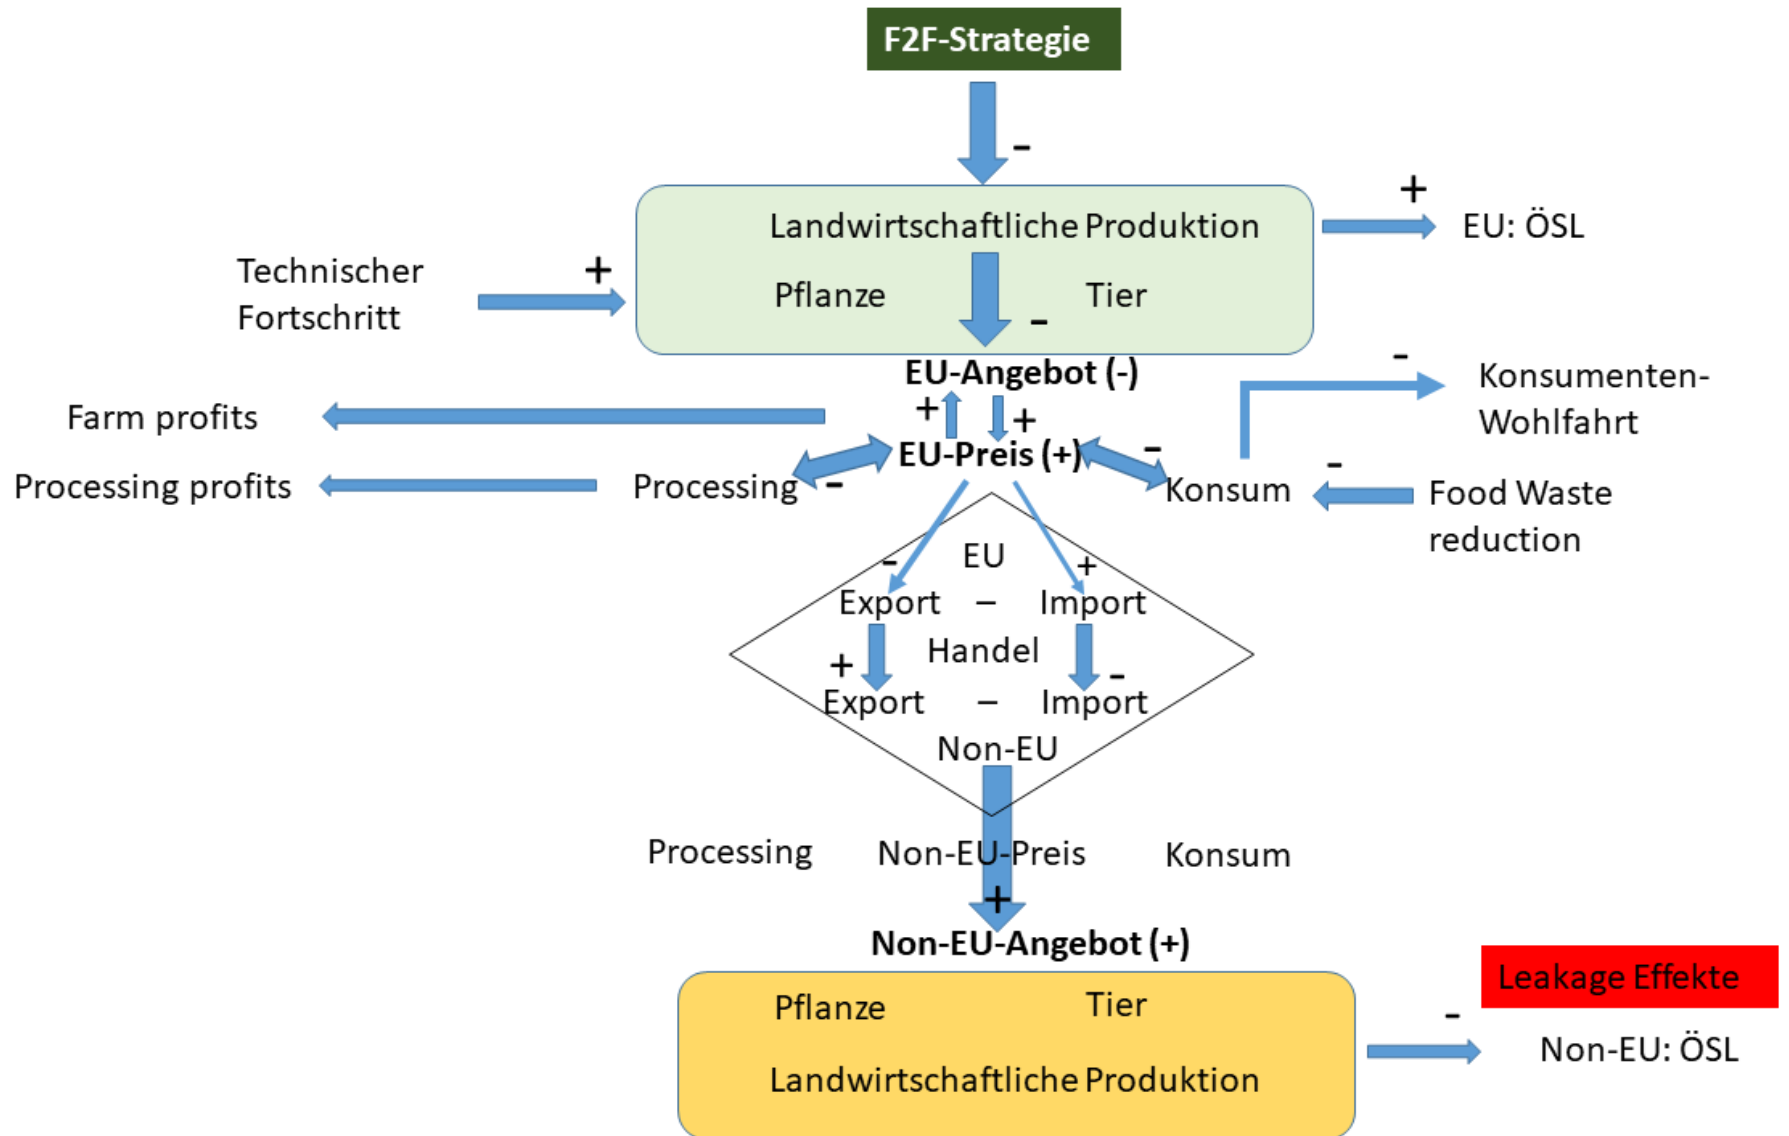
F2F-Strategie

-

Landwirtschaftliche Produktion

Pflanze

Tier

-

+

EU: ÖSL

Technischer Fortschritt

+

EU-Angebot (-)

-

Konsumenten-Wohlfahrt

Farm profits

+

+

EU-Preis (+)

-

Processing profits

Processing

-

Konsum

-

Food Waste reduction

EU

-

+

Export

–

Import

Handel

+

-

Export

–

Import

Non-EU

Processing

Non-EU-Preis

Konsum

+

Non-EU-Angebot (+)

Pflanze

Tier

Landwirtschaftliche Produktion

Leakage Effekte

-

Non-EU: ÖSL